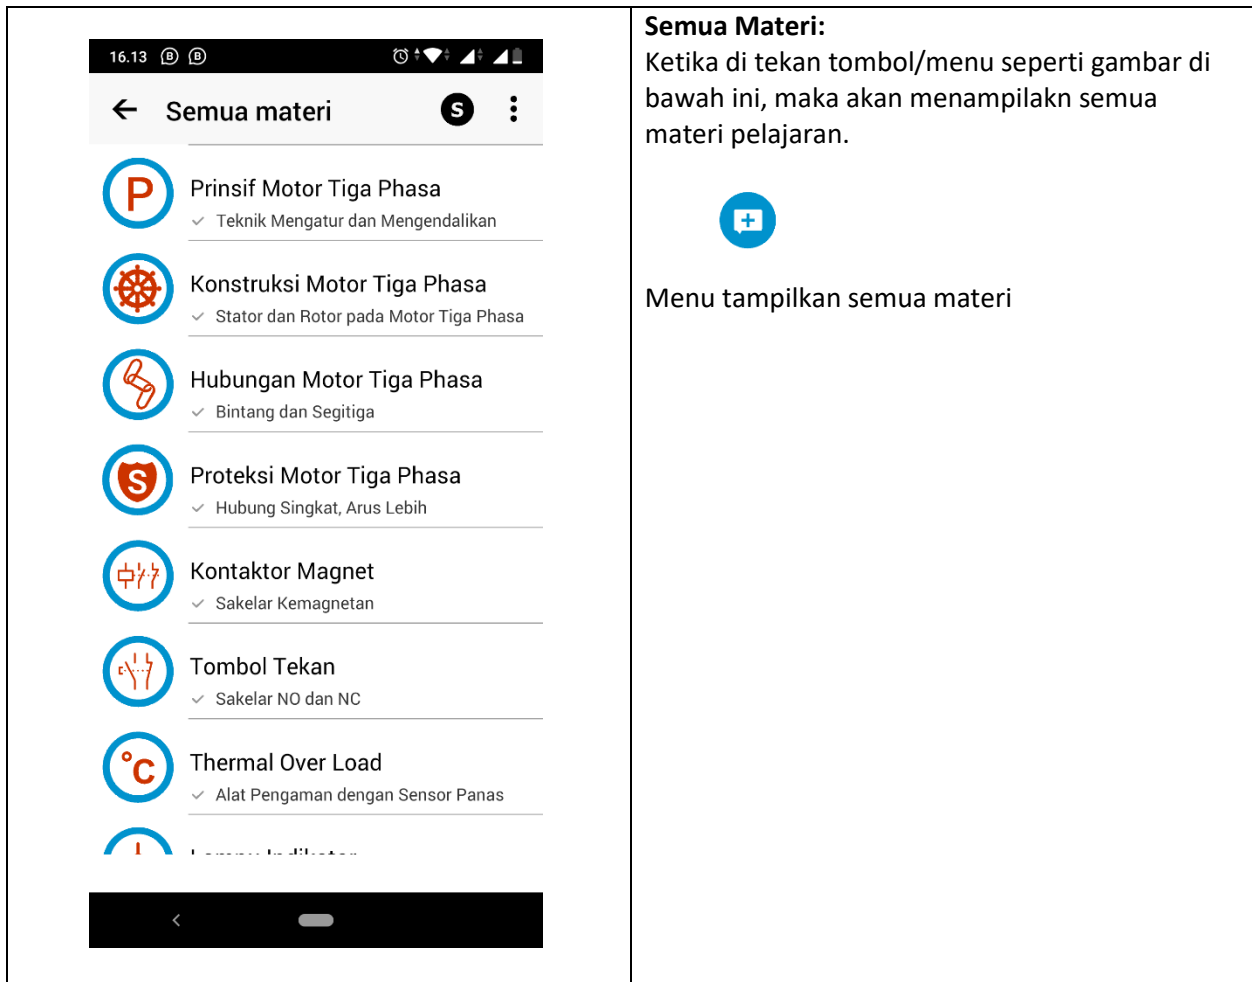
16.13

Semua materi

S

P

Prinsif Motor Tiga Phasa
Teknik Mengatur dan Mengendalikan

Konstruksi Motor Tiga Phasa
Stator dan Rotor pada Motor Tiga Phasa

Hubungan Motor Tiga Phasa
Bintang dan Segitiga

S

Proteksi Motor Tiga Phasa
Hubung Singkat, Arus Lebih

Kontaktor Magnet
Sakelar Kemagnetan

Tombol Tekan
Sakelar NO dan NC

°C

Thermal Over Load
Alat Pengaman dengan Sensor Panas

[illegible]

| Semua Materi: |
|---|
| Ketika di tekan tombol/menu seperti gambar di bawah ini, maka akan menampilakn semua materi pelajaran. |

Menu tampilkan semua materi